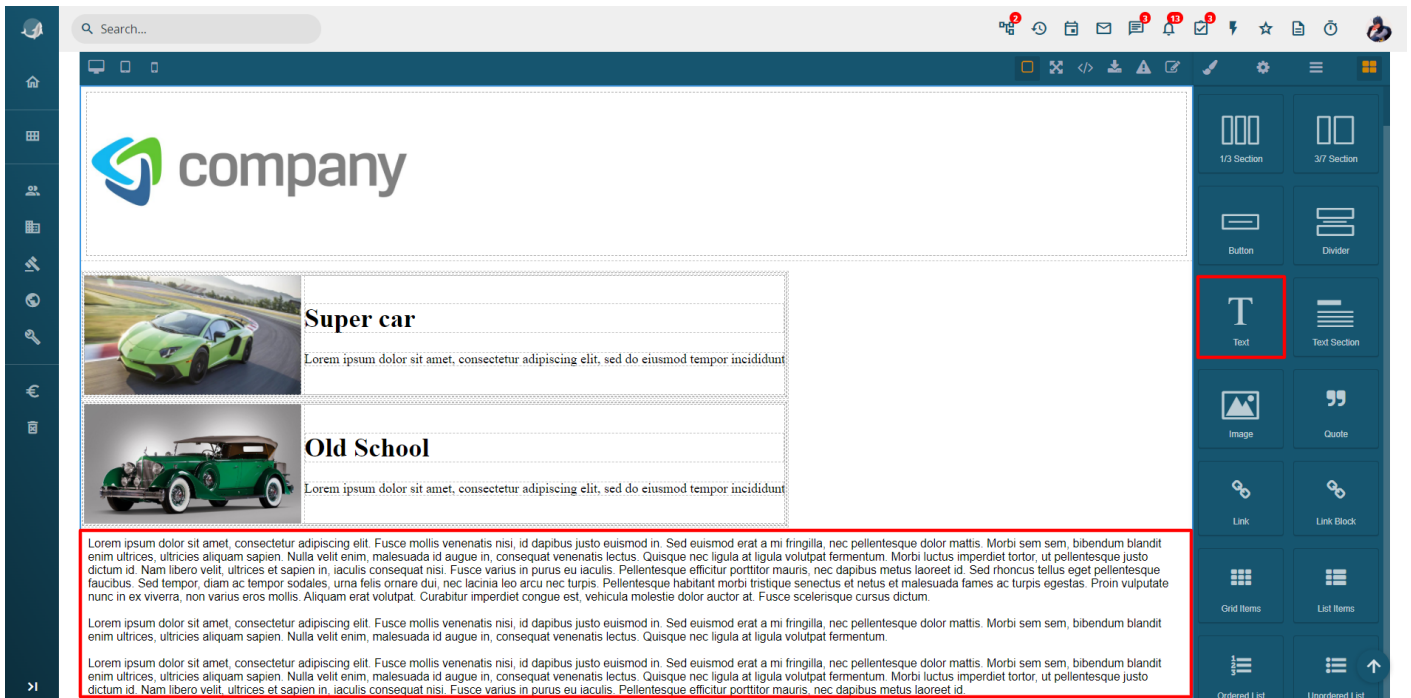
Search...

2 3 13 3

company

Super car

Lorem ipsum dolor sit amet, consectetur adipiscing elit, sed do eiusmod tempor incididunt

Old School

Lorem ipsum dolor sit amet, consectetur adipiscing elit, sed do eiusmod tempor incididunt

Lorem ipsum dolor sit amet, consectetur adipiscing elit. Fusce mollis venenatis nisi, id dapibus justo euismod in. Sed euismod erat a mi fringilla, nec pellentesque dolor mattis. Morbi sem sem, bibendum blandit enim ultrices, ultricies aliquam sapien. Nulla velit enim, malesuada id augue in, consequat venenatis lectus. Quisque nec ligula at ligula volutpat fermentum. Morbi luctus imperdiet tortor, ut pellentesque justo dictum id. Nam libero velit, ultrices et sapien in, iaculis consequat nisi. Fusce varius in purus eu iaculis. Pellentesque efficitur porttitor mauris, nec dapibus metus laoreet id. Sed rhoncus tellus eget pellentesque faucibus. Sed tempor, diam ac tempor sodales, urna felis ornare dui, nec lacinia leo arcu nec turpis. Pellentesque habitant morbi tristique senectus et netus et malesuada fames ac turpis egestas. Proin vulputate nunc in ex viverra, non varius eros mollis. Aliquam erat volutpat. Curabitur imperdiet congue est, vehicula molestie dolor auctor at. Fusce scelerisque cursus dictum.

Lorem ipsum dolor sit amet, consectetur adipiscing elit. Fusce mollis venenatis nisi, id dapibus justo euismod in. Sed euismod erat a mi fringilla, nec pellentesque dolor mattis. Morbi sem sem, bibendum blandit enim ultrices, ultricies aliquam sapien. Nulla velit enim, malesuada id augue in, consequat venenatis lectus. Quisque nec ligula at ligula volutpat fermentum.

Lorem ipsum dolor sit amet, consectetur adipiscing elit. Fusce mollis venenatis nisi, id dapibus justo euismod in. Sed euismod erat a mi fringilla, nec pellentesque dolor mattis. Morbi sem sem, bibendum blandit enim ultrices, ultricies aliquam sapien. Nulla velit enim, malesuada id augue in, consequat venenatis lectus. Quisque nec ligula at ligula volutpat fermentum. Morbi luctus imperdiet tortor, ut pellentesque justo dictum id. Nam libero velit, ultrices et sapien in, iaculis consequat nisi. Fusce varius in purus eu iaculis. Pellentesque efficitur porttitor mauris, nec dapibus metus laoreet id.

1/3 Section
3/7 Section
Button
Divider
Text
Text Section
Image
Quote
Link
Link Block
Grid Items
List Items
Ordered List
Unordered List